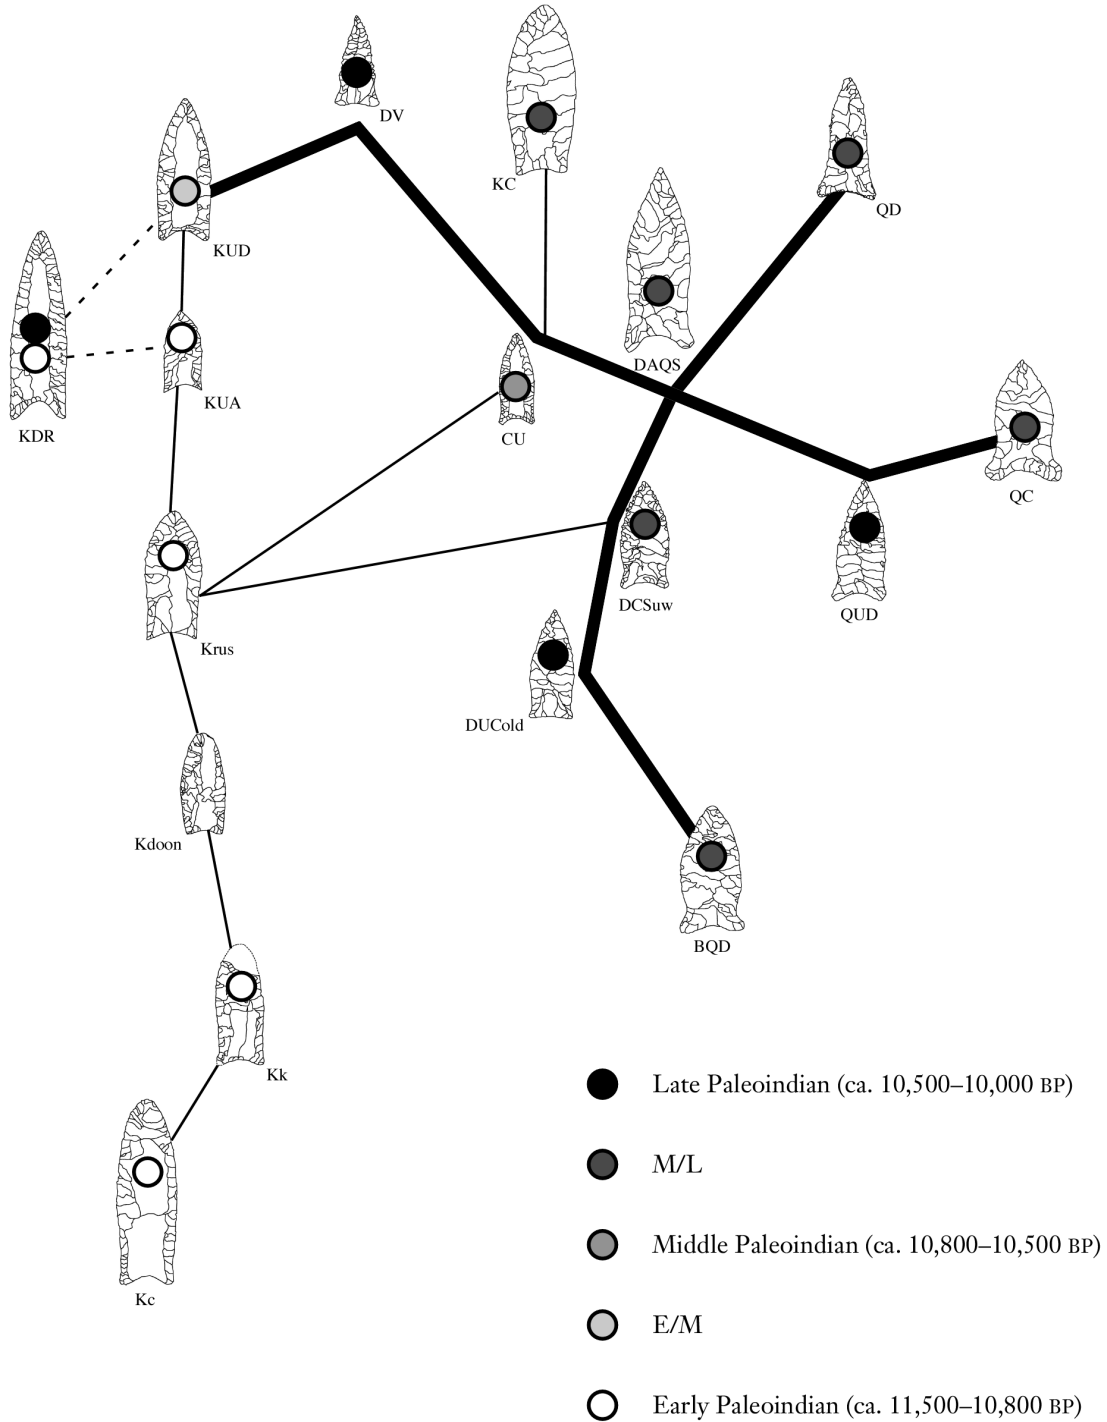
DV

KC

QD

KUD

KDR

KUA

DAQS

CU

QC

Krus

DCSuw

QUD

DUCold

Kdoon

BQD

Kk

Kc

Late Paleoindian (ca. 10,500–10,000 BP)

M/L

Middle Paleoindian (ca. 10,800–10,500 BP)

E/M

Early Paleoindian (ca. 11,500–10,800 BP)